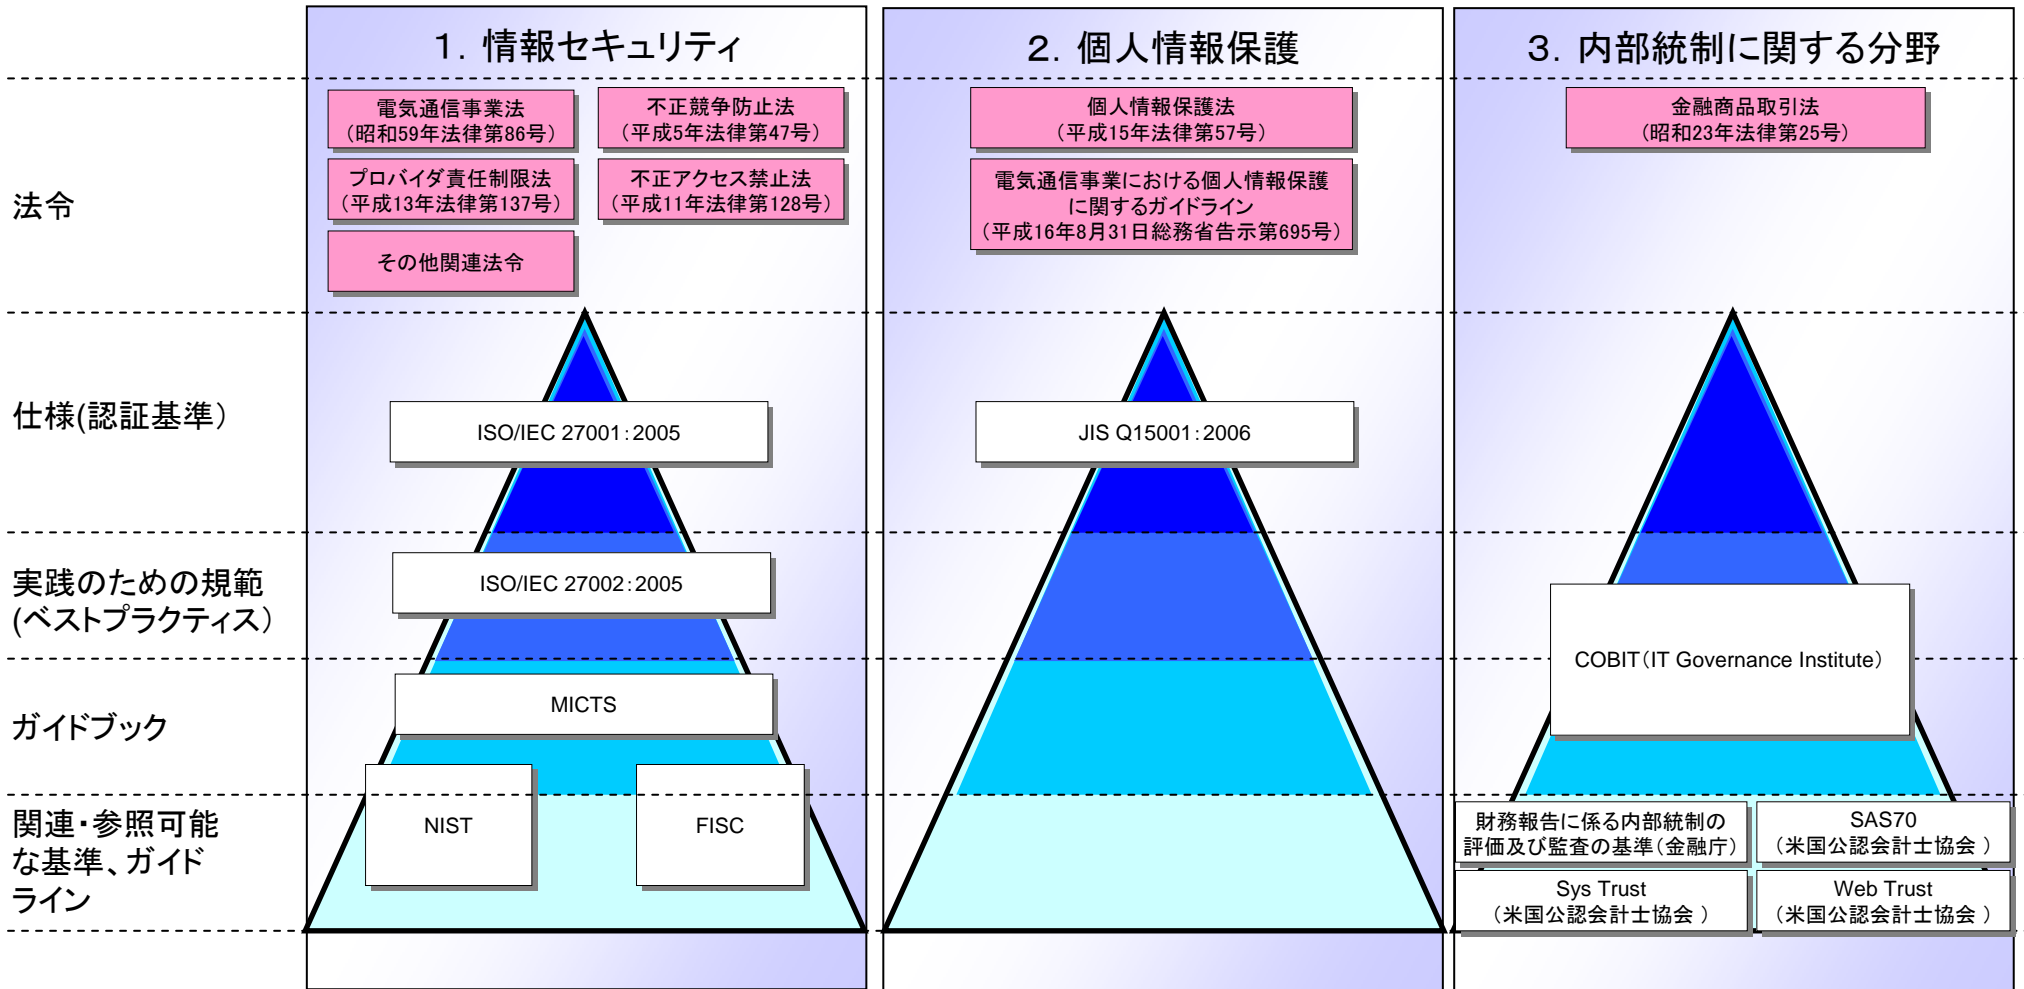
1. 情報セキュリティ

2. 個人情報保護

3. 内部統制に関する分野

法令

電気通信事業法
（昭和59年法律第86号）

不正競争防止法
（平成5年法律第47号）

プロバイダ責任制限法
（平成13年法律第137号）

不正アクセス禁止法
（平成11年法律第128号）

その他関連法令

個人情報保護法
（平成15年法律第57号）

電気通信事業における個人情報保護に関するガイドライン
（平成16年8月31日総務省告示第695号）

金融商品取引法
（昭和23年法律第25号）

仕様(認証基準）

ISO/IEC 27001:2005

JIS Q15001:2006

実践のための規範
(ベストプラクティス）

ISO/IEC 27002:2005

COBIT（IT Governance Institute）

ガイドブック

MICTS

関連・参照可能な基準、ガイドライン

NIST

FISC

財務報告に係る内部統制の評価及び監査の基準（金融庁）

SAS70
（米国公認会計士協会 ）

Sys Trust
（米国公認会計士協会 ）

Web Trust
（米国公認会計士協会 ）